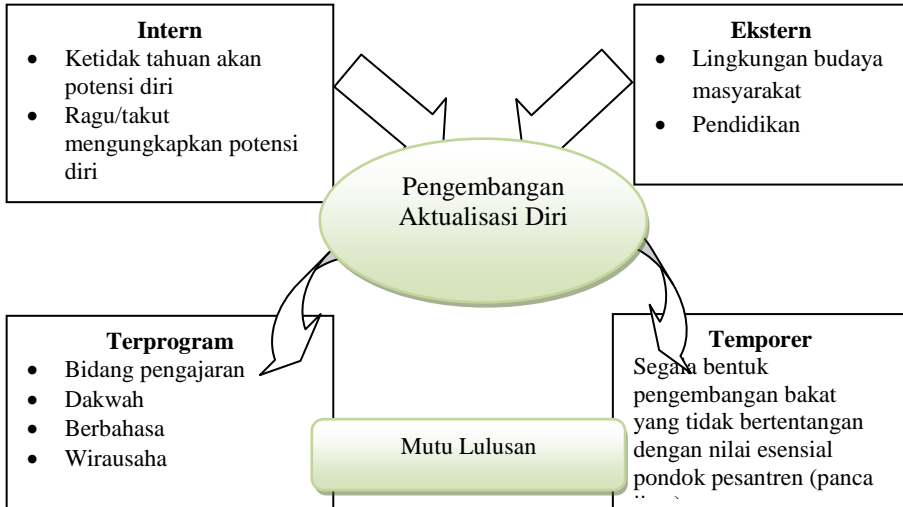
**Intern**
- Ketidak tahuan akan potensi diri
- Ragu/takut mengungkapkan potensi diri

**Ekstern**
- Lingkungan budaya masyarakat
- Pendidikan

Pengembangan Aktualisasi Diri

**Terprogram**
- Bidang pengajaran
- Dakwah
- Berbahasa
- Wirausaha

Mutu Lulusan

**Temporer**
Segala bentuk pengembangan bakat yang tidak bertentangan dengan nilai esensial pondok pesantren (panca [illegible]